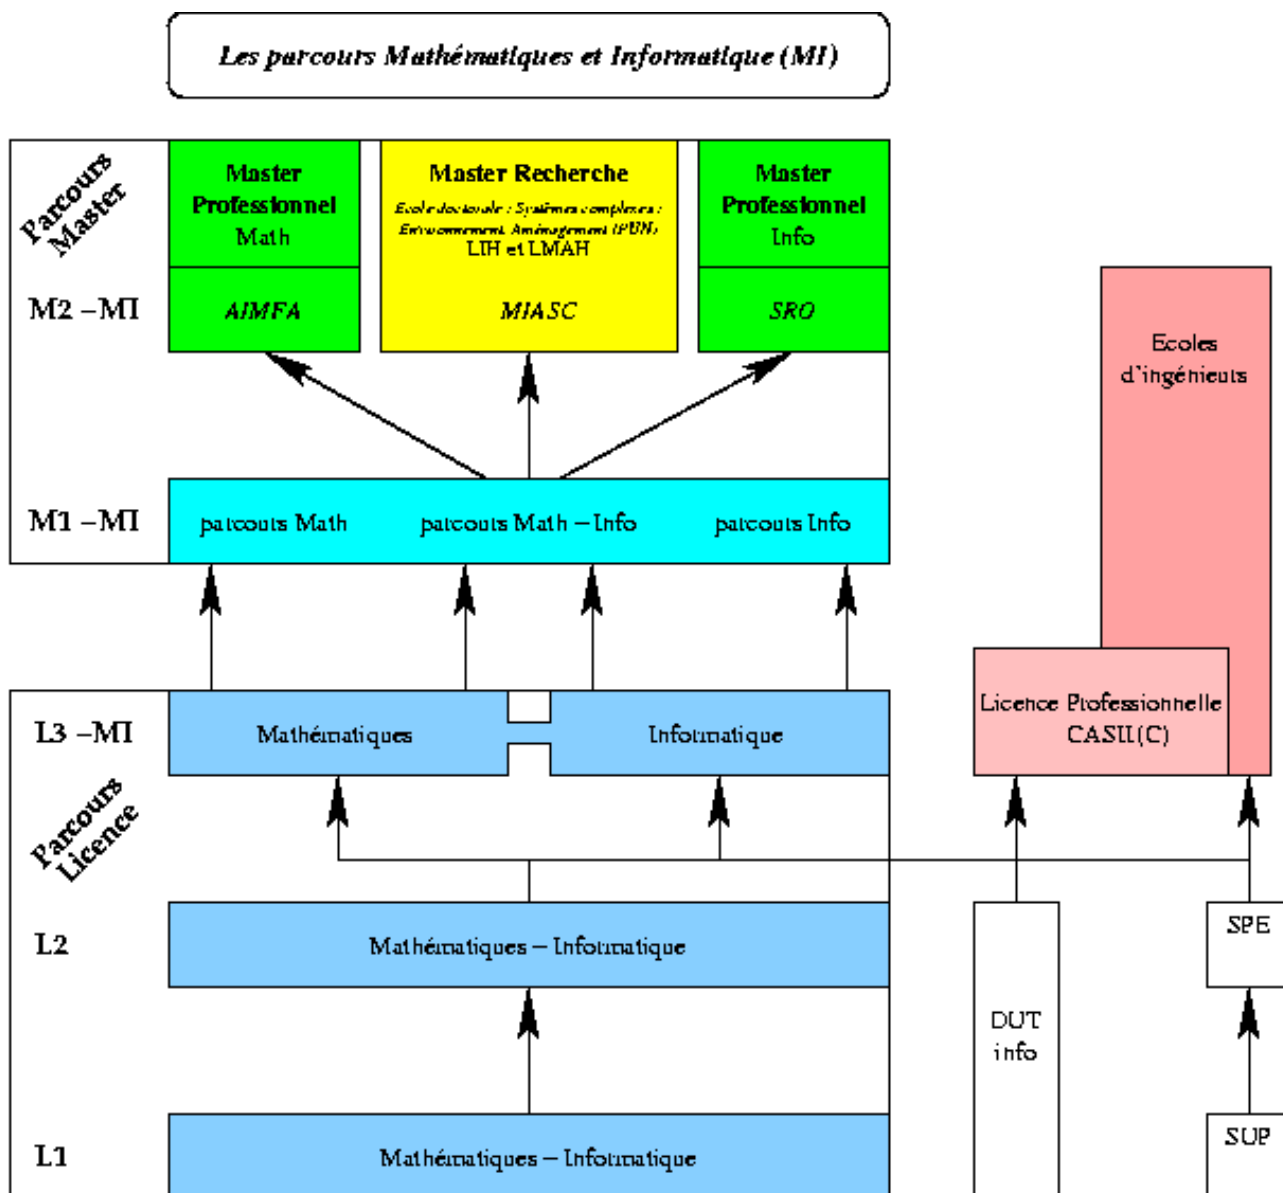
Les parcours Mathématiques et Informatique (MI)

Parcours Master

Master Professionnel Math

Master Recherche
Ecole doctorale : Systèmes complexes : Environnement, Aménagement (PUN)
LIH et LMAH

Master Professionnel Info

M2 – MI

AIMFA

MIASC

SRO

Ecoles d'ingénieurs

M1 – MI

parcours Math

parcours Math – Info

parcours Info

L3 – MI

Mathématiques

Informatique

Licence Professionnelle CASII(C)

Parcours Licence

L2

Mathématiques – Informatique

SPE

DUT info

L1

Mathématiques – Informatique

SUP